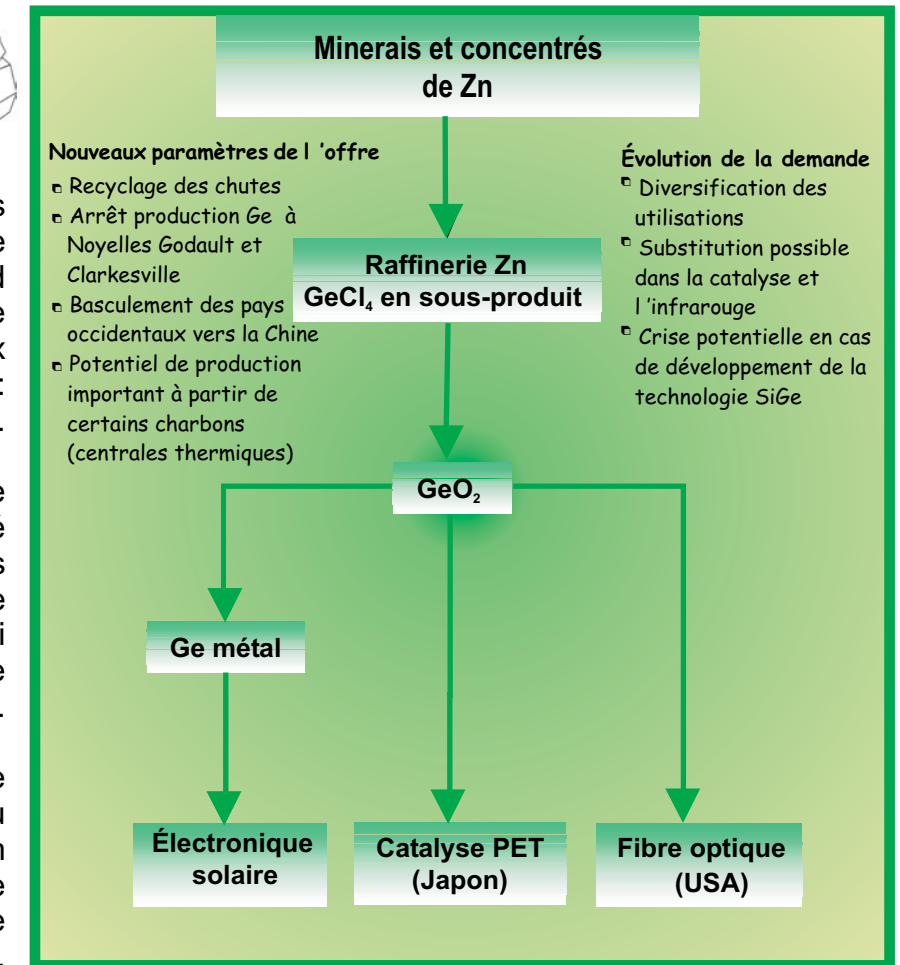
Minerais et concentrés de Zn

Nouveaux paramètres de l 'offre
Recyclage des chutes
Arrêt production Ge à Noyelles Godault et Clarkesville
Basculement des pays occidentaux vers la Chine
Potentiel de production important à partir de certains charbons (centrales thermiques)

Évolution de la demande
Diversification des utilisations
Substitution possible dans la catalyse et l 'infrarouge
Crise potentielle en cas de développement de la technologie SiGe

Raffinerie Zn
$GeCl_4$ en sous-produit

$GeO_2$

Ge métal

Électronique solaire

Catalyse PET (Japon)

Fibre optique (USA)